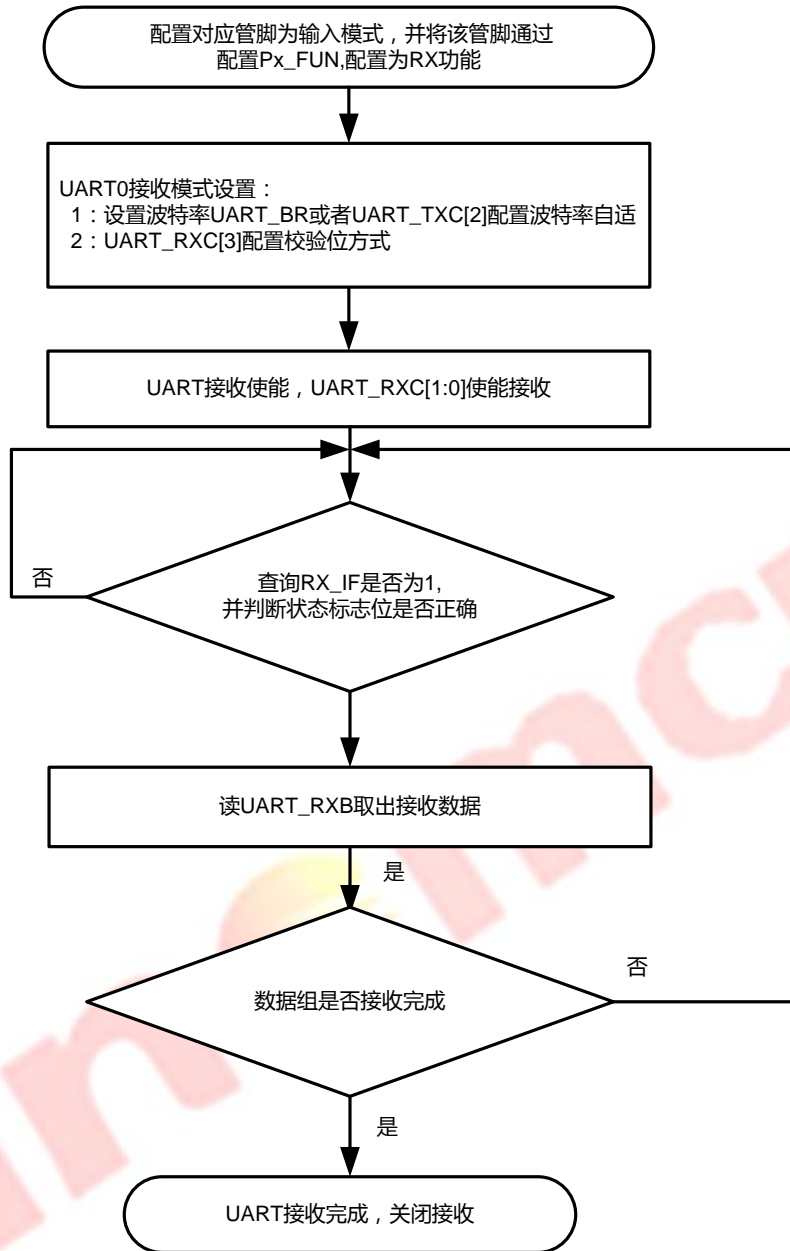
配置对应管脚为输入模式，并将该管脚通过配置Px_FUN,配置为RX功能

UART0接收模式设置：
1：设置波特率UART_BR或者UART_TXC[2]配置波特率自适
2：UART_RXC[3]配置校验位方式

UART接收使能，UART_RXC[1:0]使能接收

否

查询RX_IF是否为1,
并判断状态标志位是否正确

读UART_RXB取出接收数据

是

否

数据组是否接收完成

是

UART接收完成，关闭接收